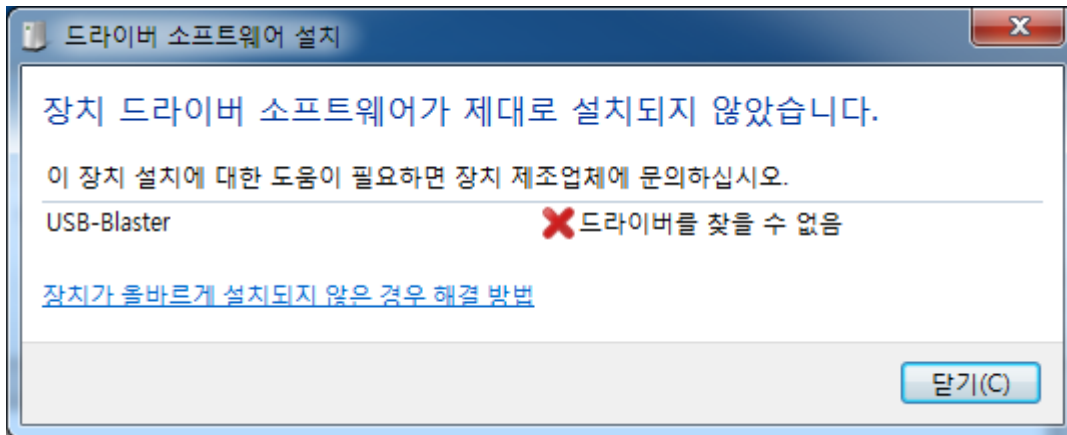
드라이버 소프트웨어 설치

장치 드라이버 소프트웨어가 제대로 설치되지 않았습니다.

이 장치 설치에 대한 도움이 필요하면 장치 제조업체에 문의하십시오.

| USB-Blaster | 드라이버를 찾을 수 없음 |
|---|---|

장치가 올바르게 설치되지 않은 경우 해결 방법

닫기(C)